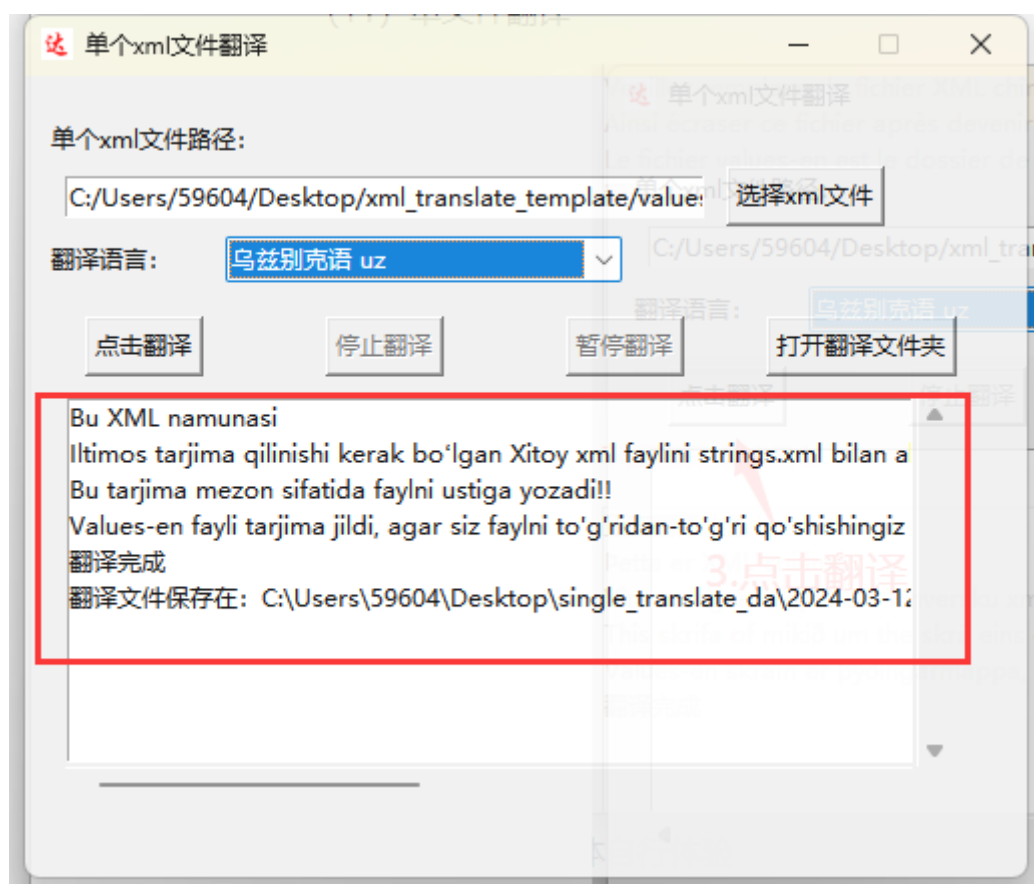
单个xml文件翻译

单个xml文件路径:

C:/Users/59604/Desktop/xml_translate_template/values

选择xml文件

翻译语言: 乌兹别克语 uz

点击翻译 停止翻译 暂停翻译 打开翻译文件夹

Bu XML namunasi
Iltimos tarjima qilinishi kerak bo'lgan Xitoy xml faylini strings.xml bilan a
Bu tarjima mezon sifatida faylni ustiga yozadi!!
Values-en fayli tarjima jildi, agar siz faylni to'g'ridan-to'g'ri qo'shishingiz
翻译完成
翻译文件保存在: C:\Users\59604\Desktop\single_translate_da\2024-03-12

3.点击翻译